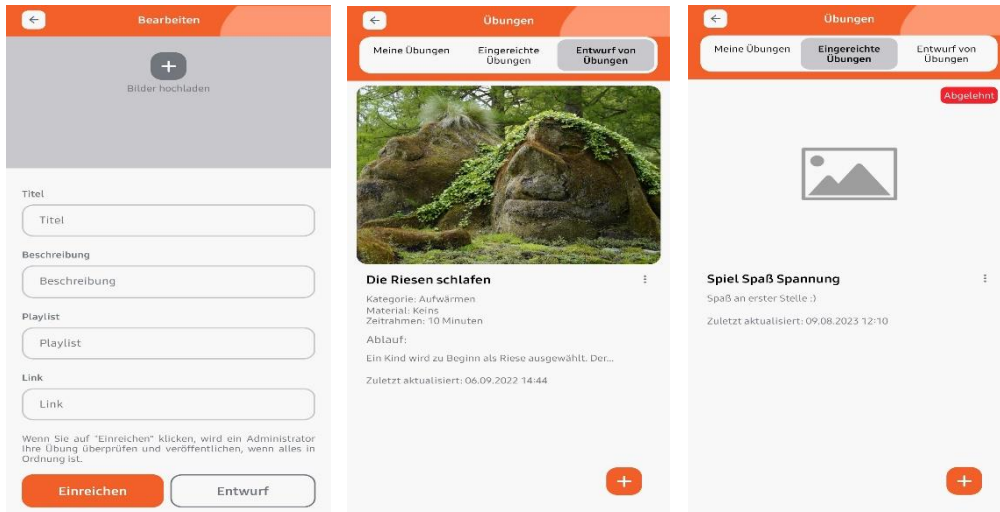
Bearbeiten

Bilder hochladen

Titel

Titel

Beschreibung

Beschreibung

Playlist

Playlist

Link

Link

Wenn Sie auf "Einreichen" klicken, wird ein Administrator Ihre Übung überprüfen und veröffentlichen, wenn alles in Ordnung ist.

Einreichen

Entwurf

Übungen

Meine Übungen

Eingereichte Übungen

Entwurf von Übungen

Die Riesen schlafen

Kategorie: Aufwärmen
Material: Keins
Zeitrahmen: 10 Minuten

Ablauf:

Ein Kind wird zu Beginn als Riese ausgewählt. Der...

Zuletzt aktualisiert: 06.09.2022 14:44

Übungen

Meine Übungen

Eingereichte Übungen

Entwurf von Übungen

Abgelehnt

Spiel Spaß Spannung

Spaß an erster Stelle :)

Zuletzt aktualisiert: 09.08.2023 12:10